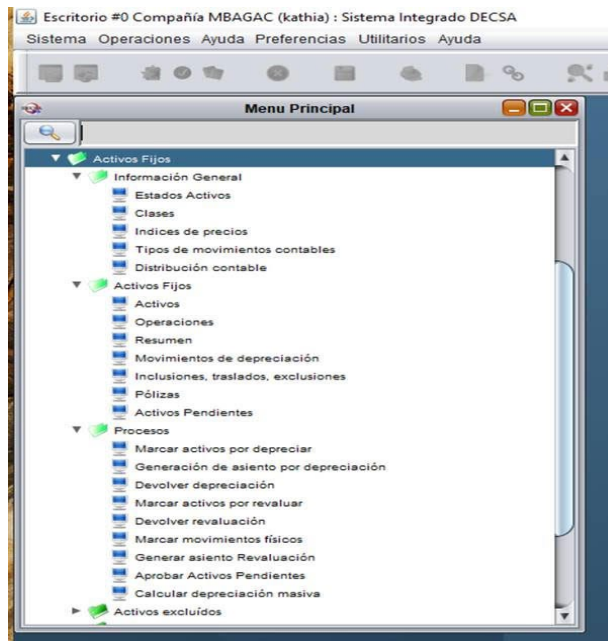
Escritorio #0 Compañía MBAGAC (kathia) : Sistema Integrado DECSA
Sistema Operaciones Ayuda Preferencias Utilitarios Ayuda

Menu Principal

Activos Fijos
Información General
Estados Activos
Clases
Indices de precios
Tipos de movimientos contables
Distribución contable
Activos Fijos
Activos
Operaciones
Resumen
Movimientos de depreciación
Inclusiones, traslados, exclusiones
Pólizas
Activos Pendientes
Procesos
Marcar activos por depreciar
Generación de asiento por depreciación
Devolver depreciación
Marcar activos por revaluar
Devolver revaluación
Marcar movimientos físicos
Generar asiento Revaluación
Aprobar Activos Pendientes
Calcular depreciación masiva
Activos excluídos